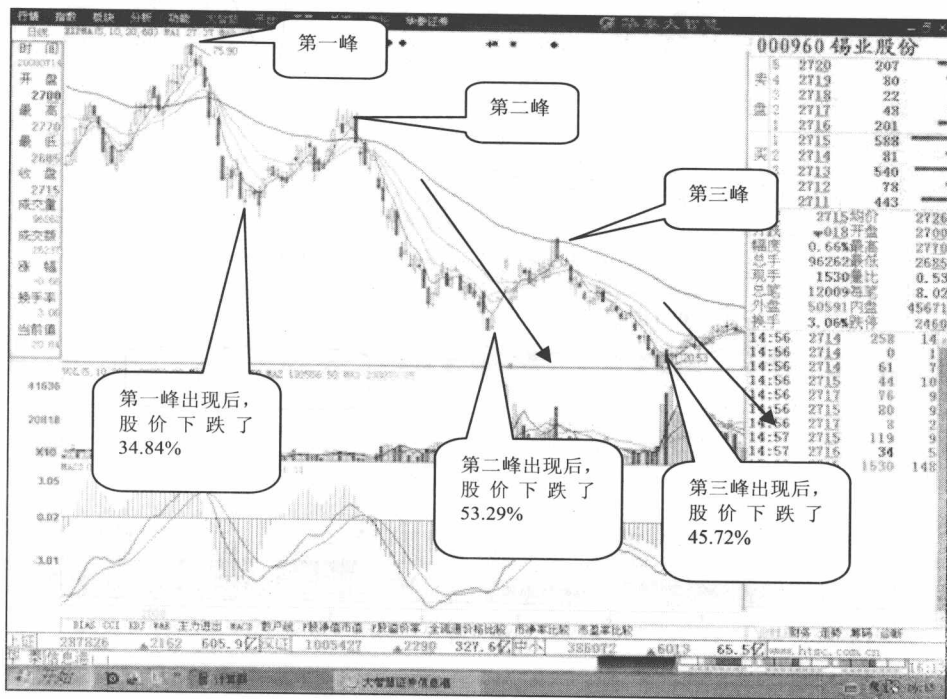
行情 指数 板块 分析 功能 大智慧 华泰证券

日线

时间

开盘 2700

最高 2770

最低 2685

收盘 2715

成交量 96262

成交额

涨幅

换手率

当前值

75.90

第一峰

第二峰

第三峰

000960 锡业股份

| | | |
|---|---|---|
| 卖 5 | 2720 | 207 |
| 4 | 2719 | 80 |
| 3 | 2718 | 22 |
| 2 | 2717 | 48 |
| 1 | 2716 | 201 |
| 买 1 | 2715 | 588 |
| 2 | 2714 | 81 |
| 3 | 2713 | 540 |
| 4 | 2712 | 78 |
| 5 | 2711 | 443 |

| | | | |
|---|---|---|---|
| 现价 | 2715 | 均价 | 2726 |
| 涨跌 | ▼018 | 开盘 | 2700 |
| 幅度 | 0.66% | 最高 | 2770 |
| 总手 | 96262 | 最低 | 2685 |
| 现手 | 1530 | 量比 | 0.53 |
| 总笔 | 12009 | 涨家 | 8.02 |
| 外盘 | 50591 | 内盘 | 45671 |
| 换手 | 3.06% | 跌停 | 2460 |

| | | | |
|---|---|---|---|
| 14:56 | 2714 | 258 | 14 |
| 14:56 | 2714 | 0 | 1 |
| 14:56 | 2714 | 61 | 7 |
| 14:56 | 2715 | 44 | 10 |
| 14:56 | 2715 | 76 | 9 |
| 14:56 | 2715 | 80 | 9 |
| 14:56 | 2717 | 8 | 2 |
| 14:57 | 2715 | 119 | 9 |
| 14:57 | 2716 | 34 | 5 |
| | | 1530 | 148 |

41636

20818

X10

3.05

0.02

-3.01

第一峰出现后，股价下跌了34.84%

第二峰出现后，股价下跌了53.29%

第三峰出现后，股价下跌了45.72%

DMA CCI KDJ WR 主力进出 MACD 散户线 P股净值市值 P股溢价率 全流通价格比较 市净率比较 市盈率比较

财务 港股 筹码 诊断

上证 287826 ▲2162 605.9亿 深证 1005427 ▲7290 327.6亿 中小 386072 ▲6013 65.5亿 www.htsc.com.cn

开始 大智慧证券信息港